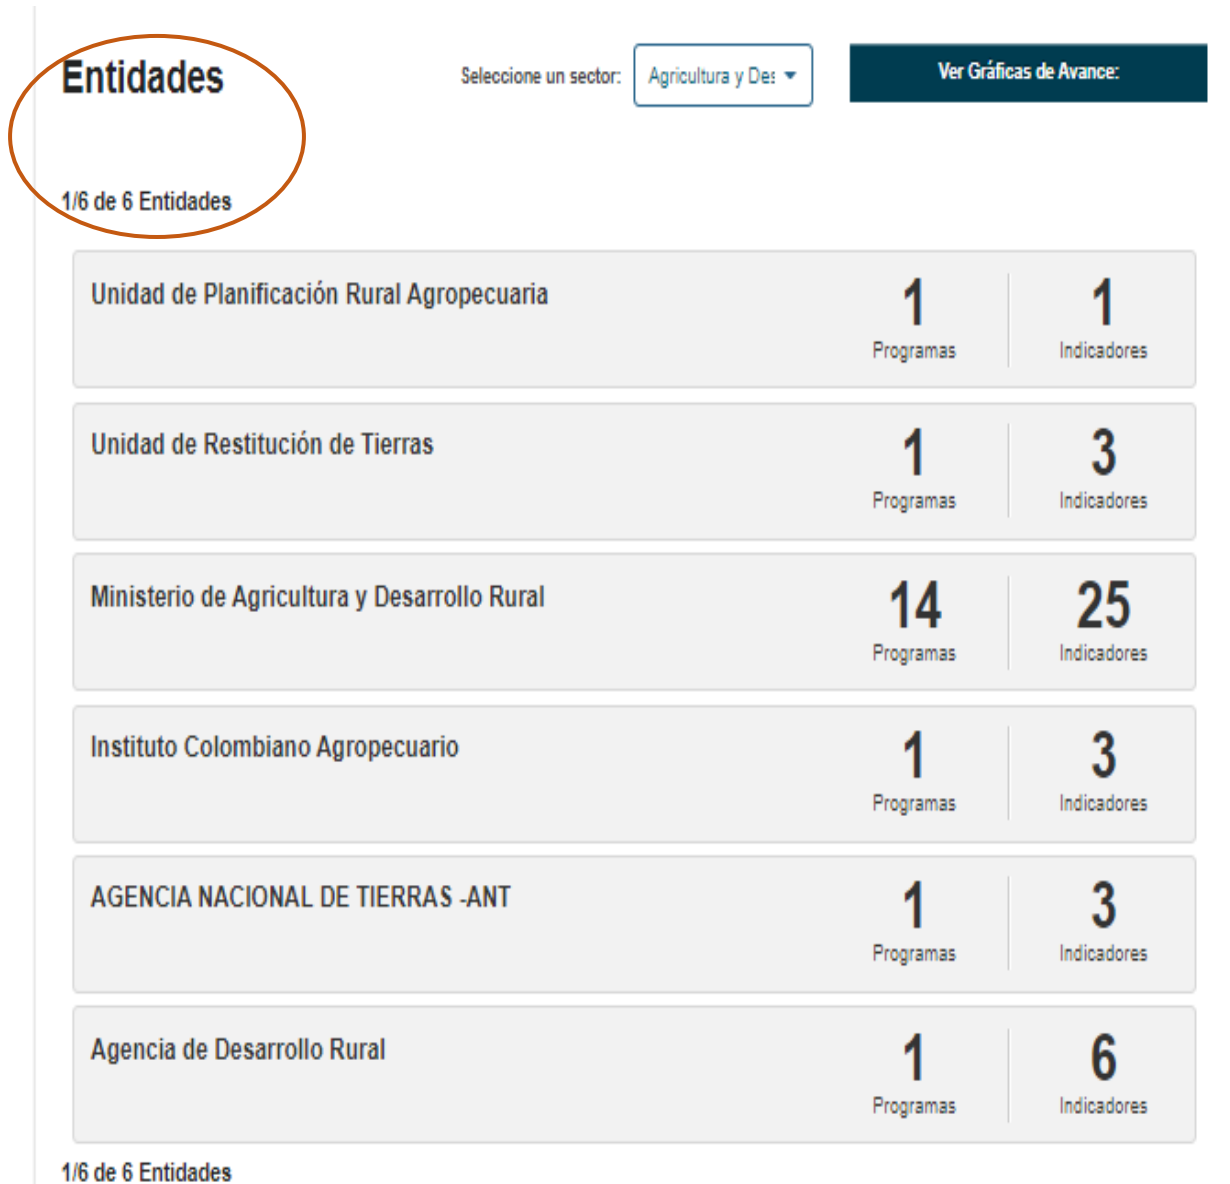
Entidades

Seleccione un sector: Agricultura y Des

Ver Gráficas de Avance:

1/6 de 6 Entidades

Unidad de Planificación Rural Agropecuaria
1
Programas
1
Indicadores

Unidad de Restitución de Tierras
1
Programas
3
Indicadores

Ministerio de Agricultura y Desarrollo Rural
14
Programas
25
Indicadores

Instituto Colombiano Agropecuario
1
Programas
3
Indicadores

AGENCIA NACIONAL DE TIERRAS -ANT
1
Programas
3
Indicadores

Agencia de Desarrollo Rural
1
Programas
6
Indicadores

1/6 de 6 Entidades